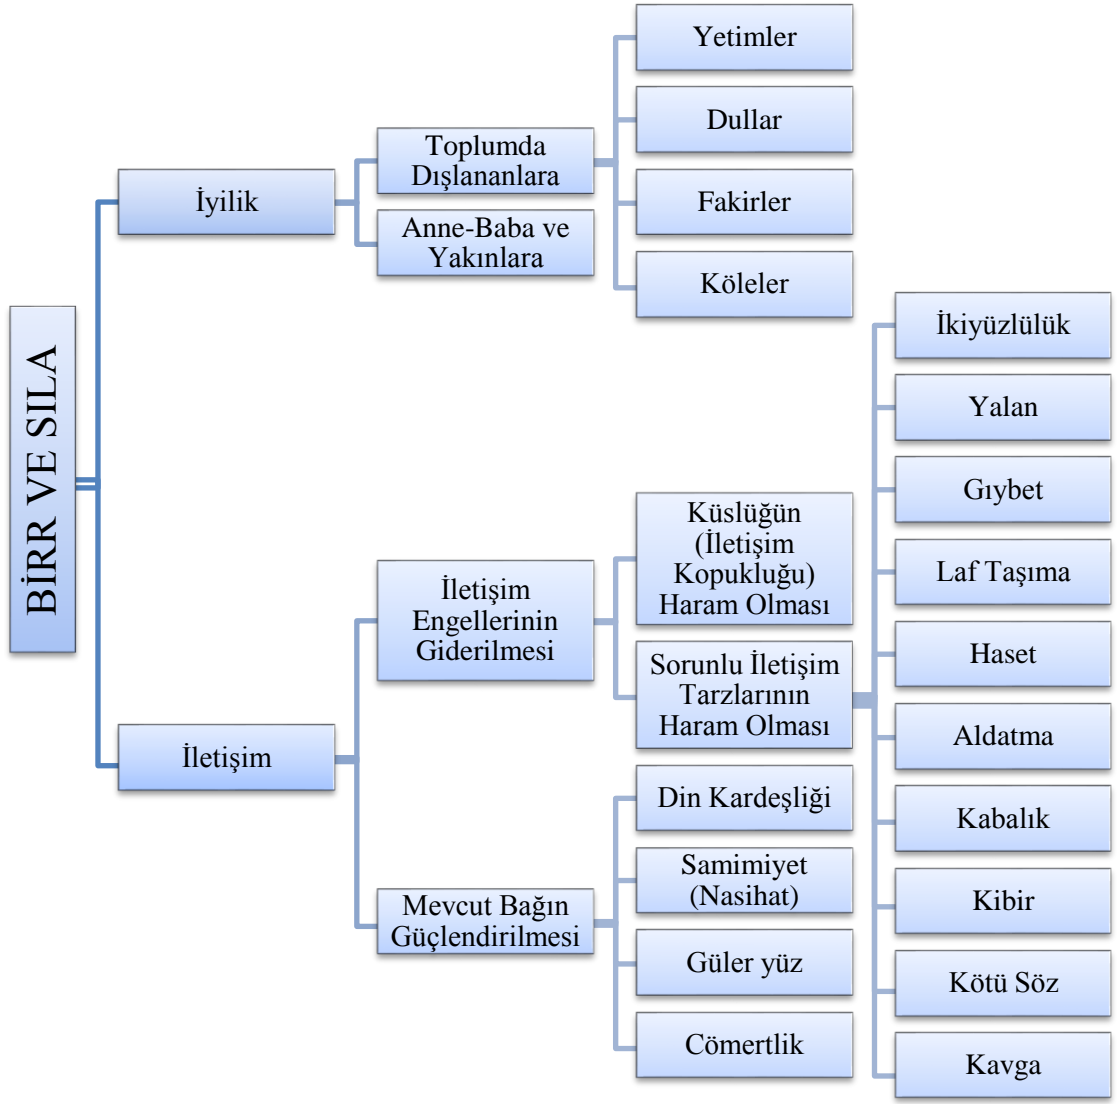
BİRR VE SILA

İyilik

Toplumda Dışlananlara

Anne-Baba ve Yakınlara

Yetimler

Dullar

Fakirler

Köleler

İletişim

İletişim Engellerinin Giderilmesi

Küslüğün (İletişim Kopukluğu) Haram Olması

Sorunlu İletişim Tarzlarının Haram Olması

İkiyüzlülük

Yalan

Gıybet

Laf Taşıma

Haset

Aldatma

Kabalık

Kibir

Kötü Söz

Kavga

Mevcut Bağın Güçlendirilmesi

Din Kardeşliği

Samimiyet (Nasihat)

Güler yüz

Cömertlik